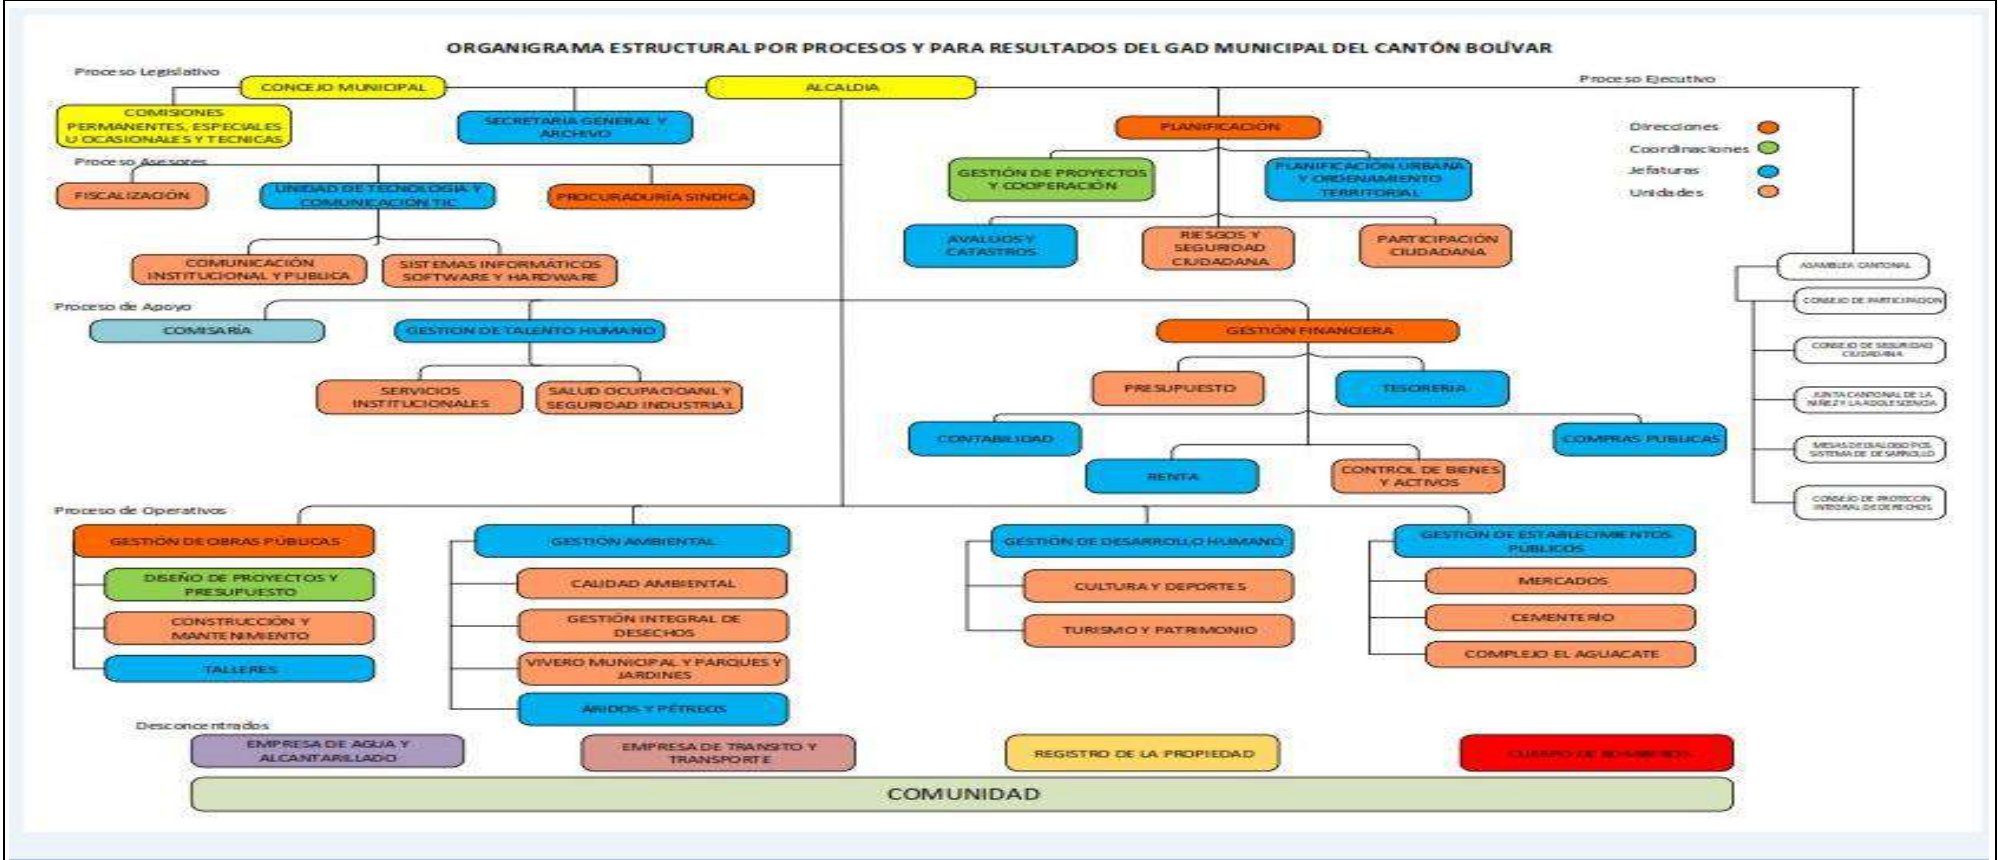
ORGANIGRAMA ESTRUCTURAL POR PROCESOS Y PARA RESULTADOS DEL GAD MUNICIPAL DEL CANTÓN BOLÍVAR

Proceso Legislativo

CONCEJO MUNICIPAL

ALCALDIA

Proceso Ejecutivo

COMISIONES PERMANENTES, ESPECIALES U OCASIONALES Y TECNICAS

SECRETARIA GENERAL Y ARCHIVO

PLANIFICACION

Direcciones
Coordinaciones
Jefaturas
Unidades

Proceso Asesores

FISCALIZACIÓN

UNIDAD DE TECNOLOGÍA Y COMUNICACIÓN TIC

PROCURADURÍA SINDICA

GESTIÓN DE PROYECTOS Y COOPERACIÓN

PLANIFICACIÓN URBANA Y ORDENAMIENTO TERRITORIAL

AVALUOS Y CATASTROS

RIESGOS Y SEGURIDAD CIUDADANA

PARTICIPACIÓN CIUDADANA

COMUNICACIÓN INSTITUCIONAL Y PUBLICA

SISTEMAS INFORMÁTICOS SOFTWARE Y HARDWARE

ASAMBLEA CANTONAL

CONSEJO DE PARTICIPACION

CONSEJO DE SEGURIDAD CIUDADANA

JUNTA CANTONAL DE LA NIÑEZ Y LA ADOLESCENCIA

MESAS DE DIALOGO POR SISTEMA DE DESARROLLO

CONSEJO DE PROTECCION INTEGRAL DE DERECHOS

Proceso de Apoyo

COMISARÍA

GESTION DE TALENTO HUMANO

GESTIÓN FINANCIERA

SERVICIOS INSTITUCIONALES

SALUD OCUPACIOANL Y SEGURIDAD INDUSTRIAL

PRESUPUESTO

TESORERIA

CONTABILIDAD

COMPRAS PUBLICAS

RENTA

CONTROL DE BIENES Y ACTIVOS

Proceso de Operativos

GESTIÓN DE OBRAS PÚBLICAS

DISEÑO DE PROYECTOS Y PRESUPUESTO

CONSTRUCCIÓN Y MANTENIMIENTO

TALLERES

GESTION AMBIENTAL

CALIDAD AMBIENTAL

GESTIÓN INTEGRAL DE DESECHOS

VIVERO MUNICIPAL Y PARQUES Y JARDINES

ARIDOS Y PÉTREOS

GESTION DE DESARROLLO HUMANO

CULTURA Y DEPORTES

TURISMO Y PATRIMONIO

GESTION DE ESTABLECIMIENTOS PUBLICOS

MERCADOS

CEMENTERIO

COMPLEJO EL AGUACATE

Desconcentrados

EMPRESA DE AGUA Y ALCANTARILLADO

EMPRESA DE TRANSITO Y TRANSPORTE

REGISTRO DE LA PROPIEDAD

CUERPO DE BOMBEROS

COMUNIDAD